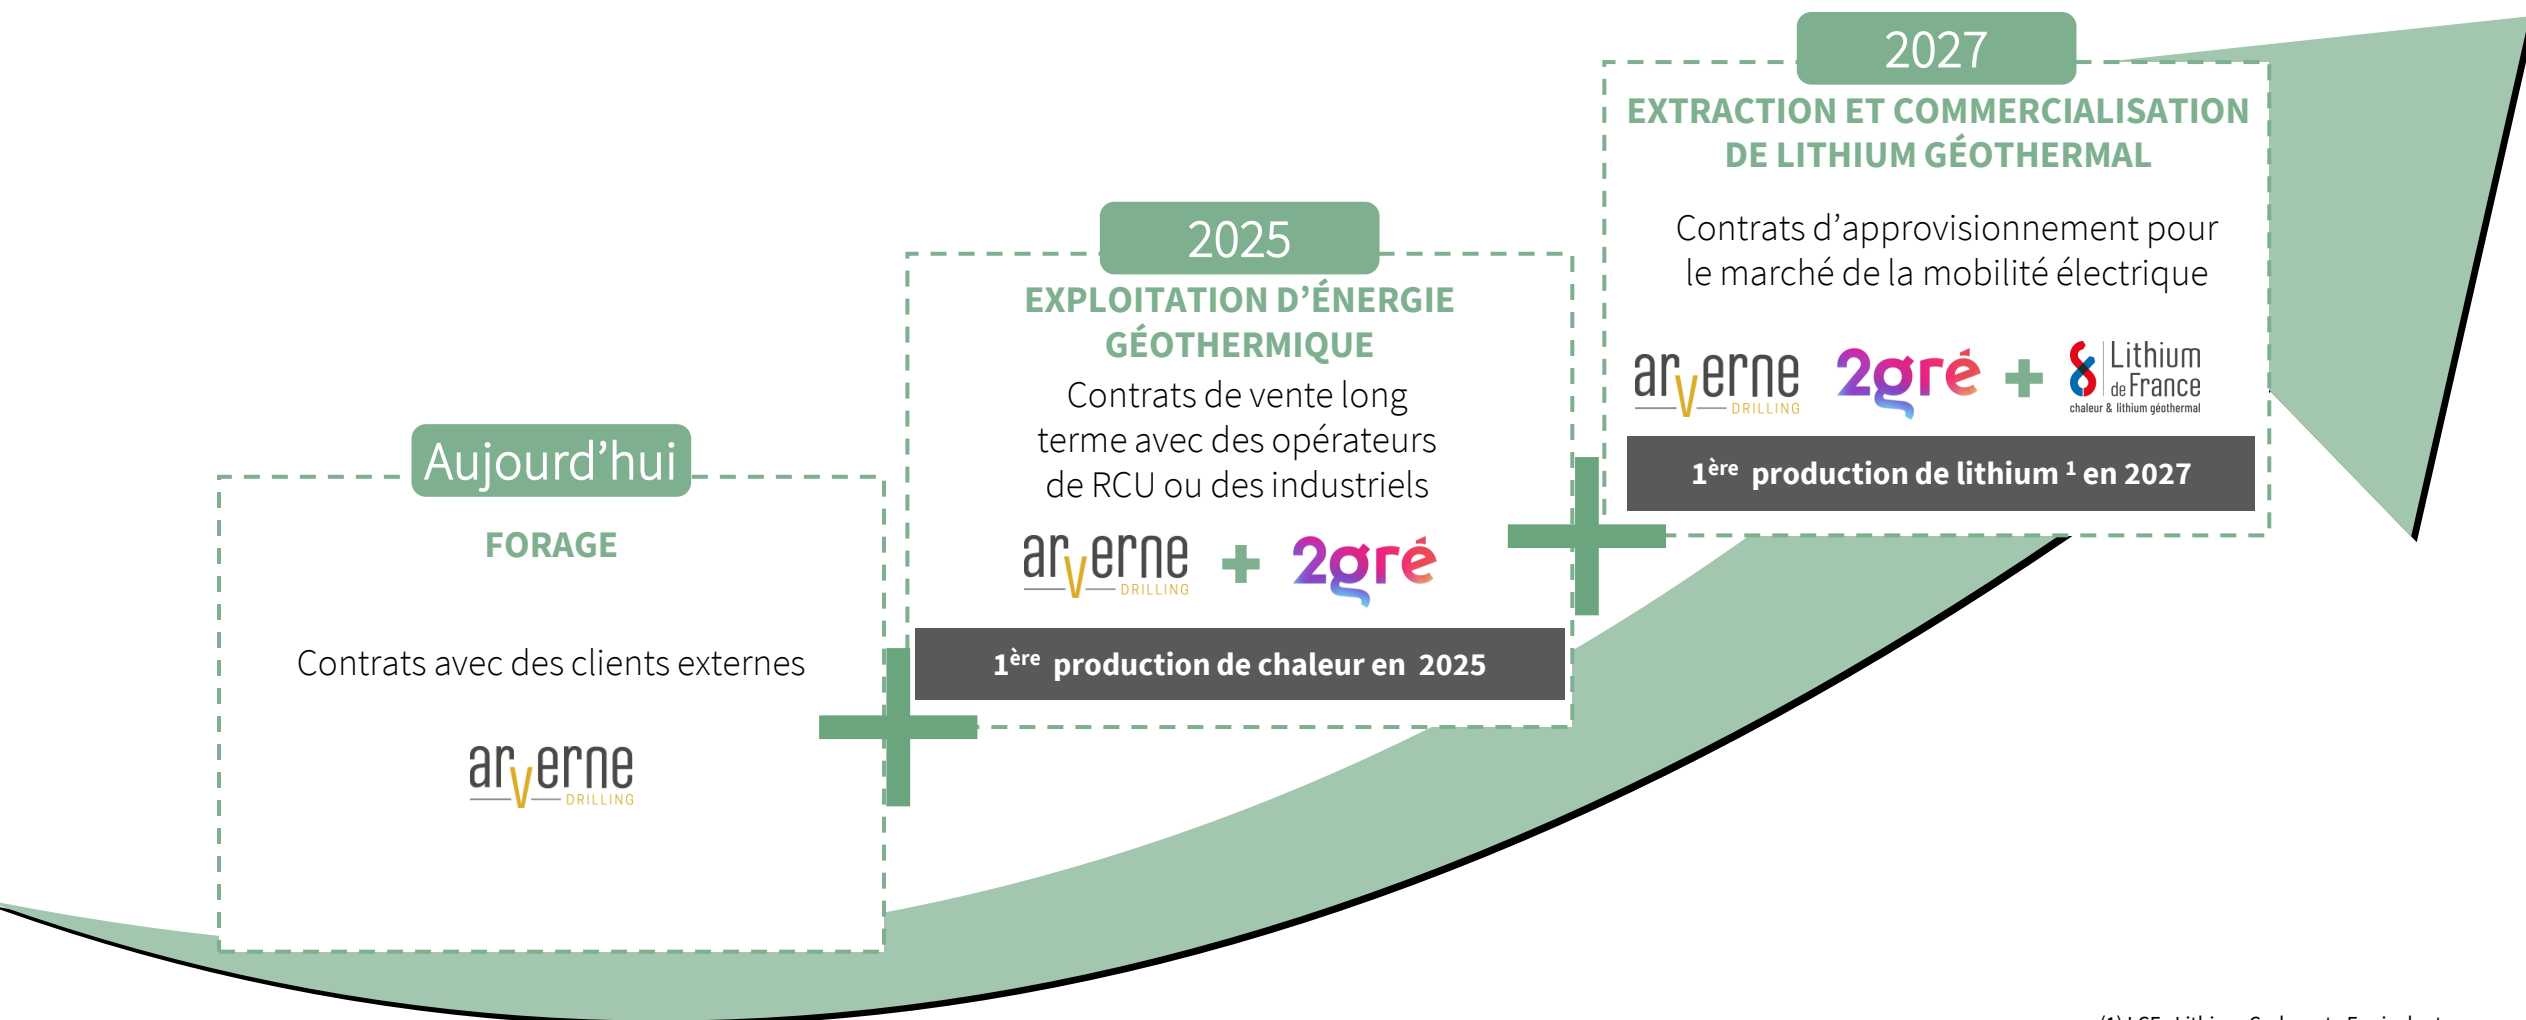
Aujourd’hui

FORAGE

Contrats avec des clients externes

arverne DRILLING

2025

EXPLOITATION D’ÉNERGIE GÉOTHERMIQUE

Contrats de vente long terme avec des opérateurs de RCU ou des industriels

arverne DRILLING + 2gré

$1^{ère}$ production de chaleur en 2025

2027

EXTRACTION ET COMMERCIALISATION DE LITHIUM GÉOTHERMAL

Contrats d’approvisionnement pour le marché de la mobilité électrique

arverne DRILLING 2gré + Lithium de France chaleur & lithium géothermal

$1^{ère}$ production de lithium $^1$ en 2027

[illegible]